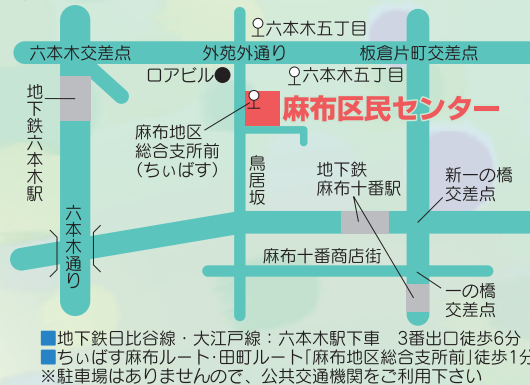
六本木五丁目
六本木交差点
外苑外通り
板倉片町交差点
ロアビル
六本木五丁目
地下鉄六本木駅
麻布区民センター
麻布地区総合支所前（ちぃばす）
鳥居坂
地下鉄麻布十番駅
新一の橋交差点
六本木通り
麻布十番商店街
一の橋交差点
■地下鉄日比谷線・大江戸線：六本木駅下車　3番出口徒歩6分
■ちぃばす麻布ルート・田町ルート「麻布地区総合支所前」徒歩1分
※駐車場はありませんので、公共交通機関をご利用下さい